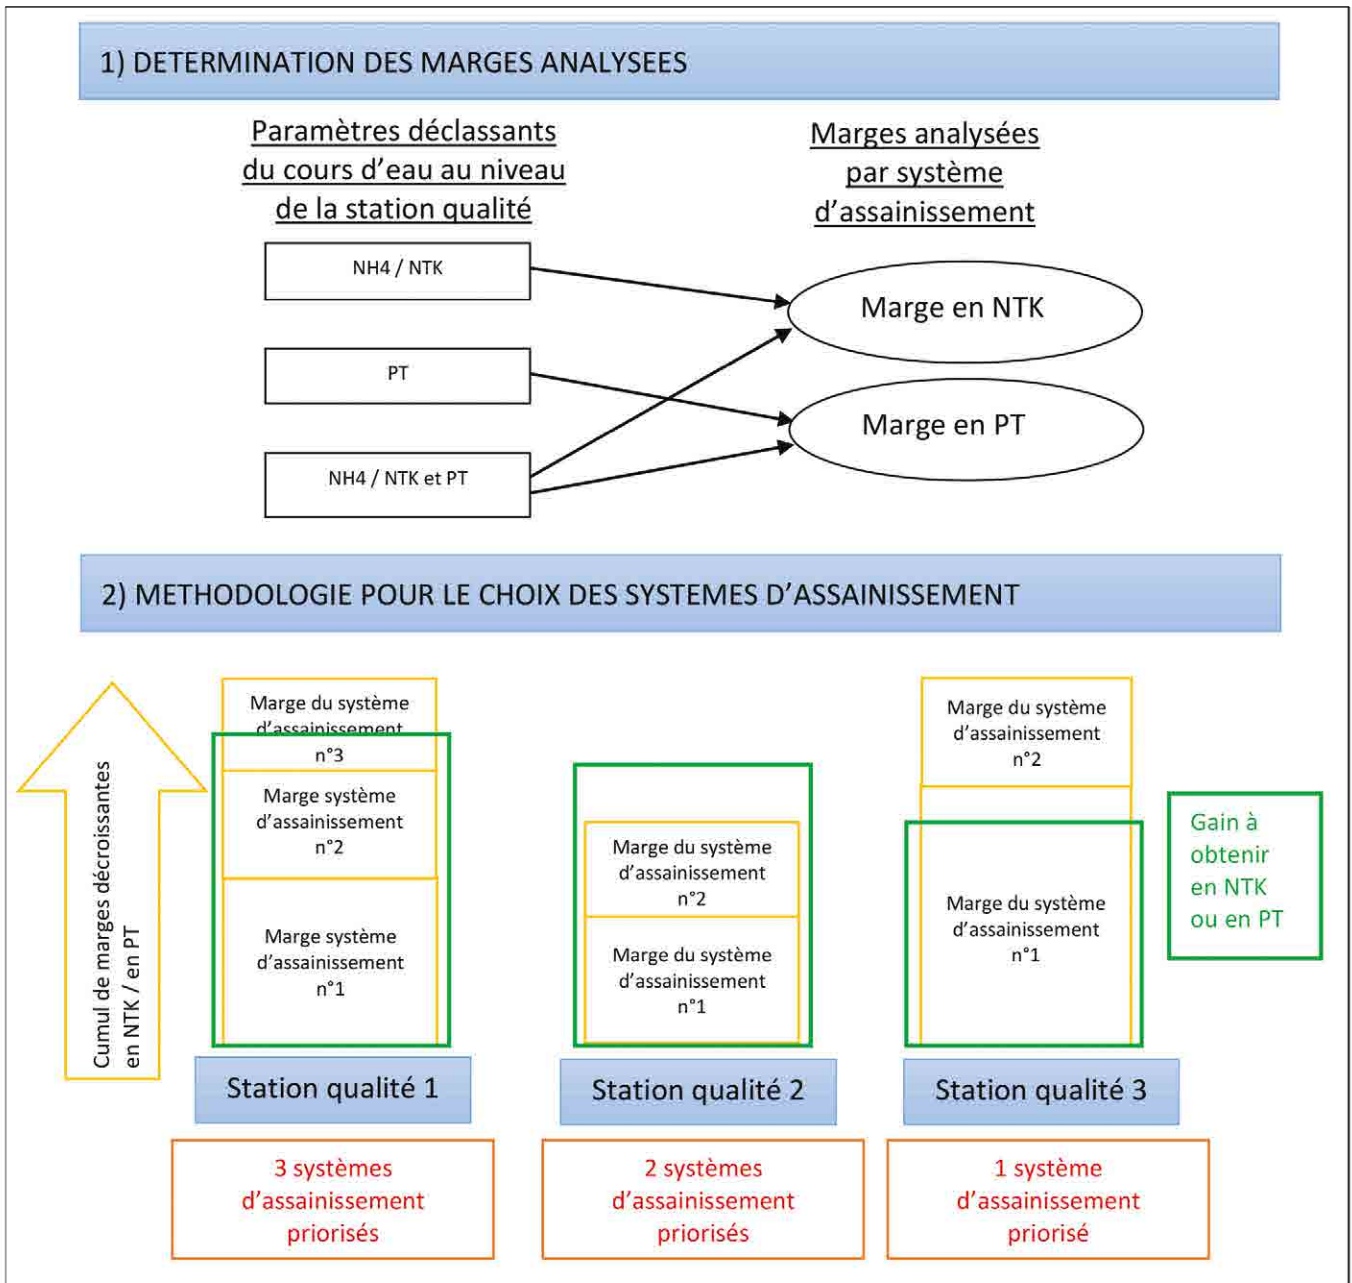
1) DETERMINATION DES MARGES ANALYSEES

Paramètres déclassants du cours d'eau au niveau de la station qualité

Marges analysées par système d'assainissement

NH4 / NTK

PT

NH4 / NTK et PT

Marge en NTK

Marge en PT

2) METHODOLOGIE POUR LE CHOIX DES SYSTEMES D'ASSAINISSEMENT

Cumul de marges décroissantes en NTK / en PT

Marge du système d'assainissement n°3

Marge système d'assainissement n°2

Marge système d'assainissement n°1

Station qualité 1

3 systèmes d'assainissement priorisés

Marge du système d'assainissement n°2

Marge du système d'assainissement n°1

Station qualité 2

2 systèmes d'assainissement priorisés

Marge du système d'assainissement n°2

Marge du système d'assainissement n°1

Station qualité 3

1 système d'assainissement priorisé

Gain à obtenir en NTK ou en PT